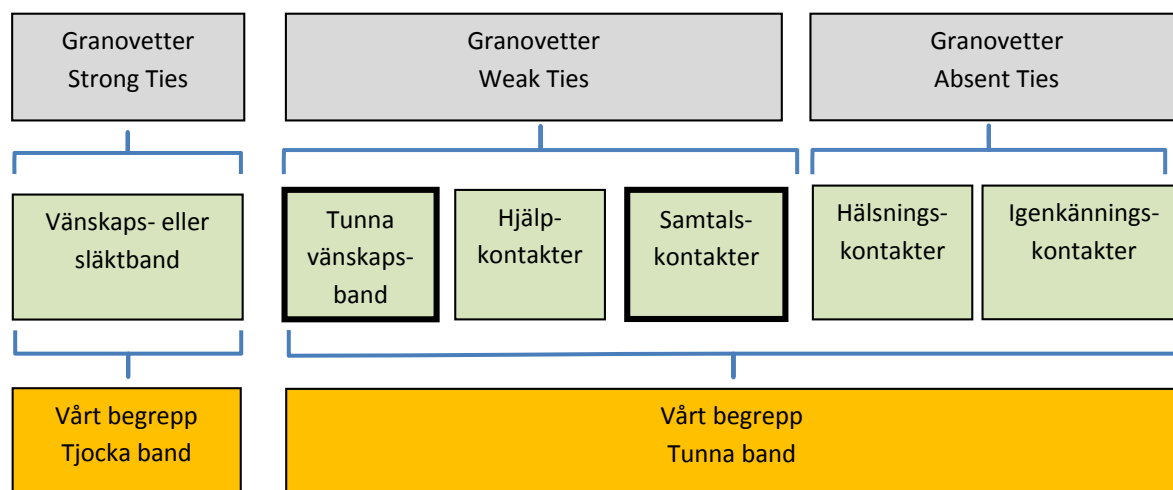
Granovetter
Strong Ties

Granovetter
Weak Ties

Granovetter
Absent Ties

Vänskaps- eller släktband

Tunna vänskapsband

Hjälpkontakter

Samtalskontakter

Hälsningskontakter

Igenkänningskontakter

Vårt begrepp
Tjocka band

Vårt begrepp
Tunna band